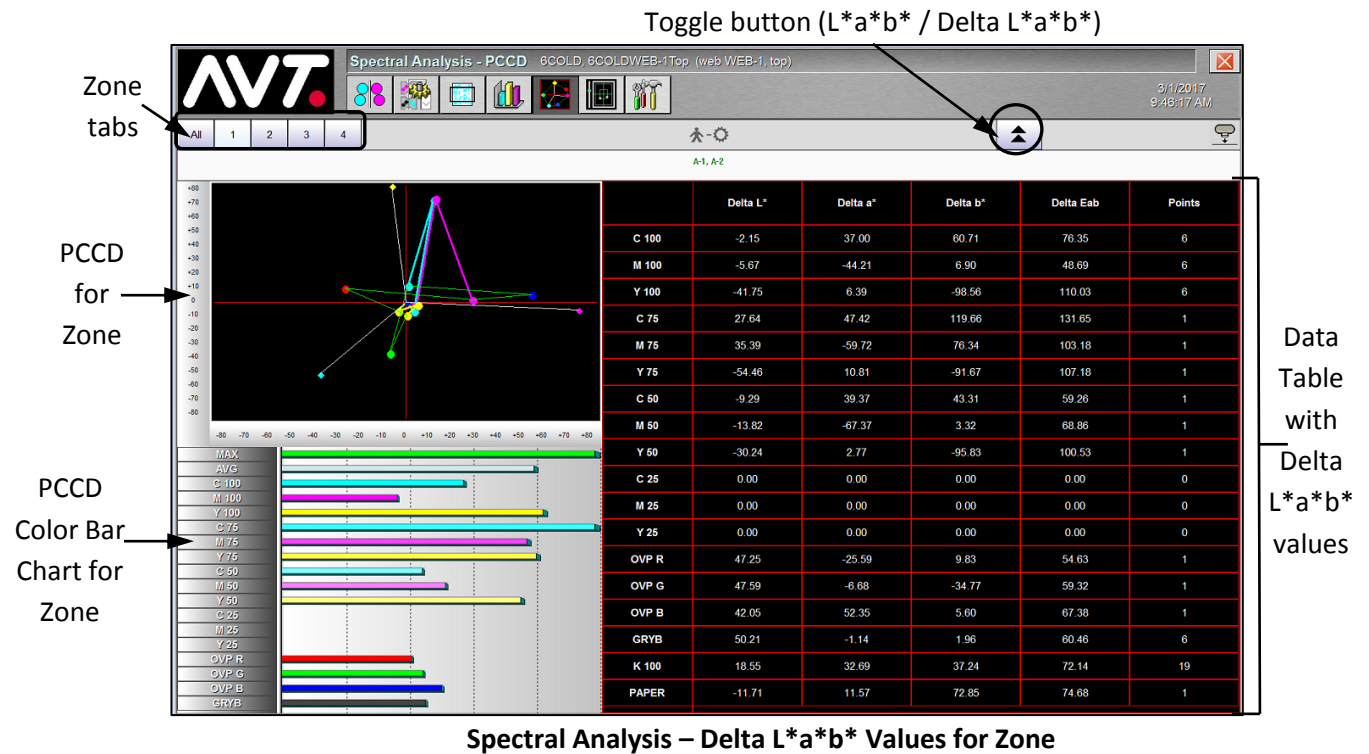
Toggle button (L*a*b* / Delta L*a*b*)

Zone tabs

AVT

Spectral Analysis - PCCD 6COLD, 6COLDWEB-1Top (web WEB-1, top)

3/1/2017
9:46:17 AM

All 1 2 3 4

A-1, A-2

PCCD for Zone

+80 +70 +60 +50 +40 +30 +20 +10 0 -10 -20 -30 -40 -50 -60 -70 -80

-80 -70 -60 -50 -40 -30 -20 -10 0 +10 +20 +30 +40 +50 +60 +70 +80

| | Delta L* | Delta a* | Delta b* | Delta Eab | Points |
|---|---|---|---|---|---|
| C 100 | -2.15 | 37.00 | 60.71 | 76.35 | 6 |
| M 100 | -5.67 | -44.21 | 6.90 | 48.69 | 6 |
| Y 100 | -41.75 | 6.39 | -98.56 | 110.03 | 6 |
| C 75 | 27.64 | 47.42 | 119.66 | 131.65 | 1 |
| M 75 | 35.39 | -59.72 | 76.34 | 103.18 | 1 |
| Y 75 | -54.46 | 10.81 | -91.67 | 107.18 | 1 |
| C 50 | -9.29 | 39.37 | 43.31 | 59.26 | 1 |
| M 50 | -13.82 | -67.37 | 3.32 | 68.86 | 1 |
| Y 50 | -30.24 | 2.77 | -95.83 | 100.53 | 1 |
| C 25 | 0.00 | 0.00 | 0.00 | 0.00 | 0 |
| M 25 | 0.00 | 0.00 | 0.00 | 0.00 | 0 |
| Y 25 | 0.00 | 0.00 | 0.00 | 0.00 | 0 |
| OVP R | 47.25 | -25.59 | 9.83 | 54.63 | 1 |
| OVP G | 47.59 | -6.68 | -34.77 | 59.32 | 1 |
| OVP B | 42.05 | 52.35 | 5.60 | 67.38 | 1 |
| GRYB | 50.21 | -1.14 | 1.96 | 60.46 | 6 |
| K 100 | 18.55 | 32.69 | 37.24 | 72.14 | 19 |
| PAPER | -11.71 | 11.57 | 72.85 | 74.68 | 1 |

Data Table with Delta L*a*b* values

PCCD Color Bar Chart for Zone

MAX
AVG
C 100
M 100
Y 100
C 75
M 75
Y 75
C 50
M 50
Y 50
C 25
M 25
Y 25
OVP R
OVP G
OVP B
GRYB

Spectral Analysis – Delta L*a*b* Values for Zone